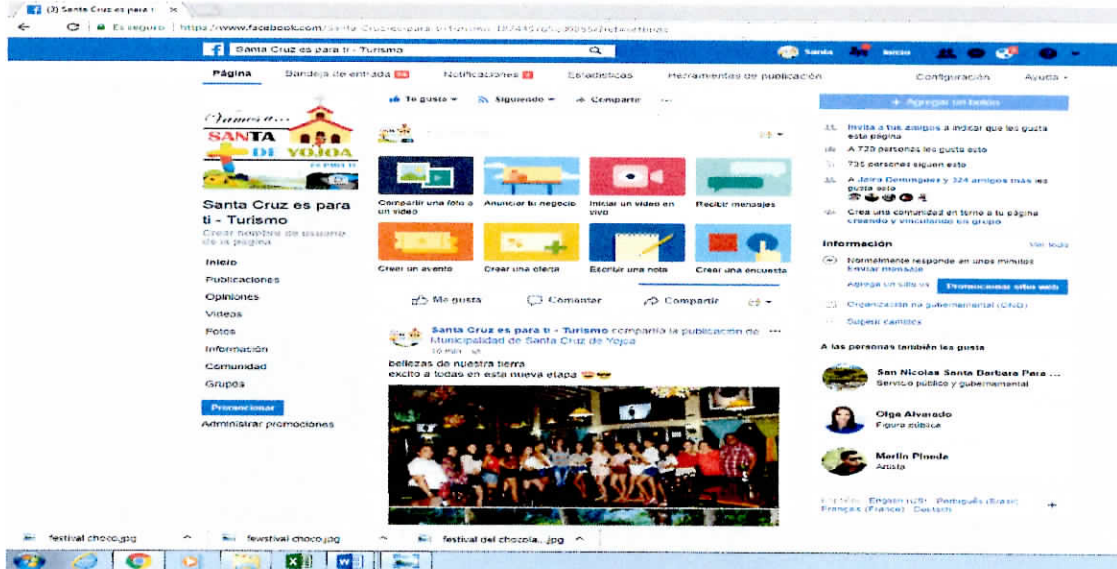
(3) Santa Cruz es para ti ×

Es seguro | https://www.facebook.com/Santa-Cruz-es-para-ti-Turismo-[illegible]

Santa Cruz es para ti - Turismo

Sandra Inicio

Página Bandeja de entrada Notificaciones Estadísticas Herramientas de publicación Configuración Ayuda

Vamos a... SANTA CRUZ DE YOJOA

Santa Cruz es para ti - Turismo

Crear nombre de usuario de la página

Inicio
Publicaciones
Opiniones
Videos
Fotos
Información
Comunidad
Grupos

Promocionar
Administrar promociones

Te gusta Siguiendo Compartir ...

Compartir una foto o un video
Anunciar tu negocio
Iniciar un video en vivo
Recibir mensajes
Crear un evento
Crear una oferta
Escribir una nota
Crear una encuesta

Me gusta Comentar Compartir

Santa Cruz es para ti - Turismo compartió la publicación de Municipalidad de Santa Cruz de Yojoa
10 min

bellezas de nuestra tierra
exito a todas en esta nueva etapa 😎😎

+ Agregar un botón

Invita a tus amigos a indicar que les gusta esta página
A 720 personas les gusta esto
735 personas siguen esto
A Jeira Dominguez y 324 amigos más les gusta esto
Crea una comunidad en torno a tu página creando y vinculando un grupo

Información Ver todo
Normalmente responde en unos minutos
Enviar mensaje
Agrega un sitio web Promocionar sitio web
Organización no gubernamental (ONG)
Sugerir cambios

A las personas también les gusta
San Nicolas Santa Barbara Para ...
Servicio público y gubernamental
Olga Alvarado
Figura pública
Merlin Pineda
Artista

Español · English (US) · Português (Brasil) · Français (France) · Deutsch

festival choco.jpg
fewstival choco.jpg
festival del chocola...jpg